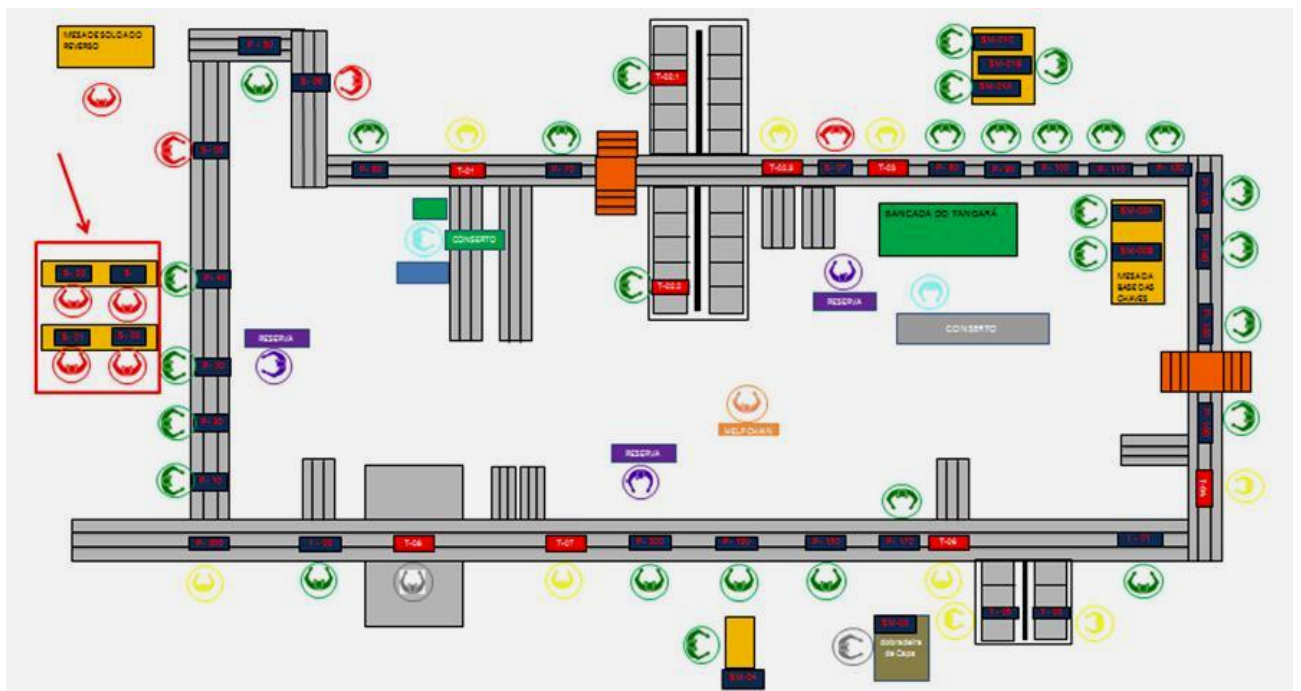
MESA DE SOLDADO REVERSO

P - 50

S - 06

T-02.1

SM-010

SM-018

SM-026

S - 05

P - 60

T-01

P - 70

T-02.3

S - 07

T-03

P - 80

P - 90

P - 100

P - 110

P - 120

CONSERTO

BANCADA DO TANGARÁ

SM-004

SM-008

MESA DA BASE DAS CHAVES

S - 03

S -

S - 01

S - 02

P - 40

T-02.2

RESERVA

RESERVA

CONSERTO

P - 30

P - 20

HELP CHAIN

RESERVA

P - 10

T-04

P - 300

T - 08

T-06

T-07

P - 300

P - 190

P - 180

P - 170

T-09

T - 01

SM-03

dobradeira de Capa

SM-04